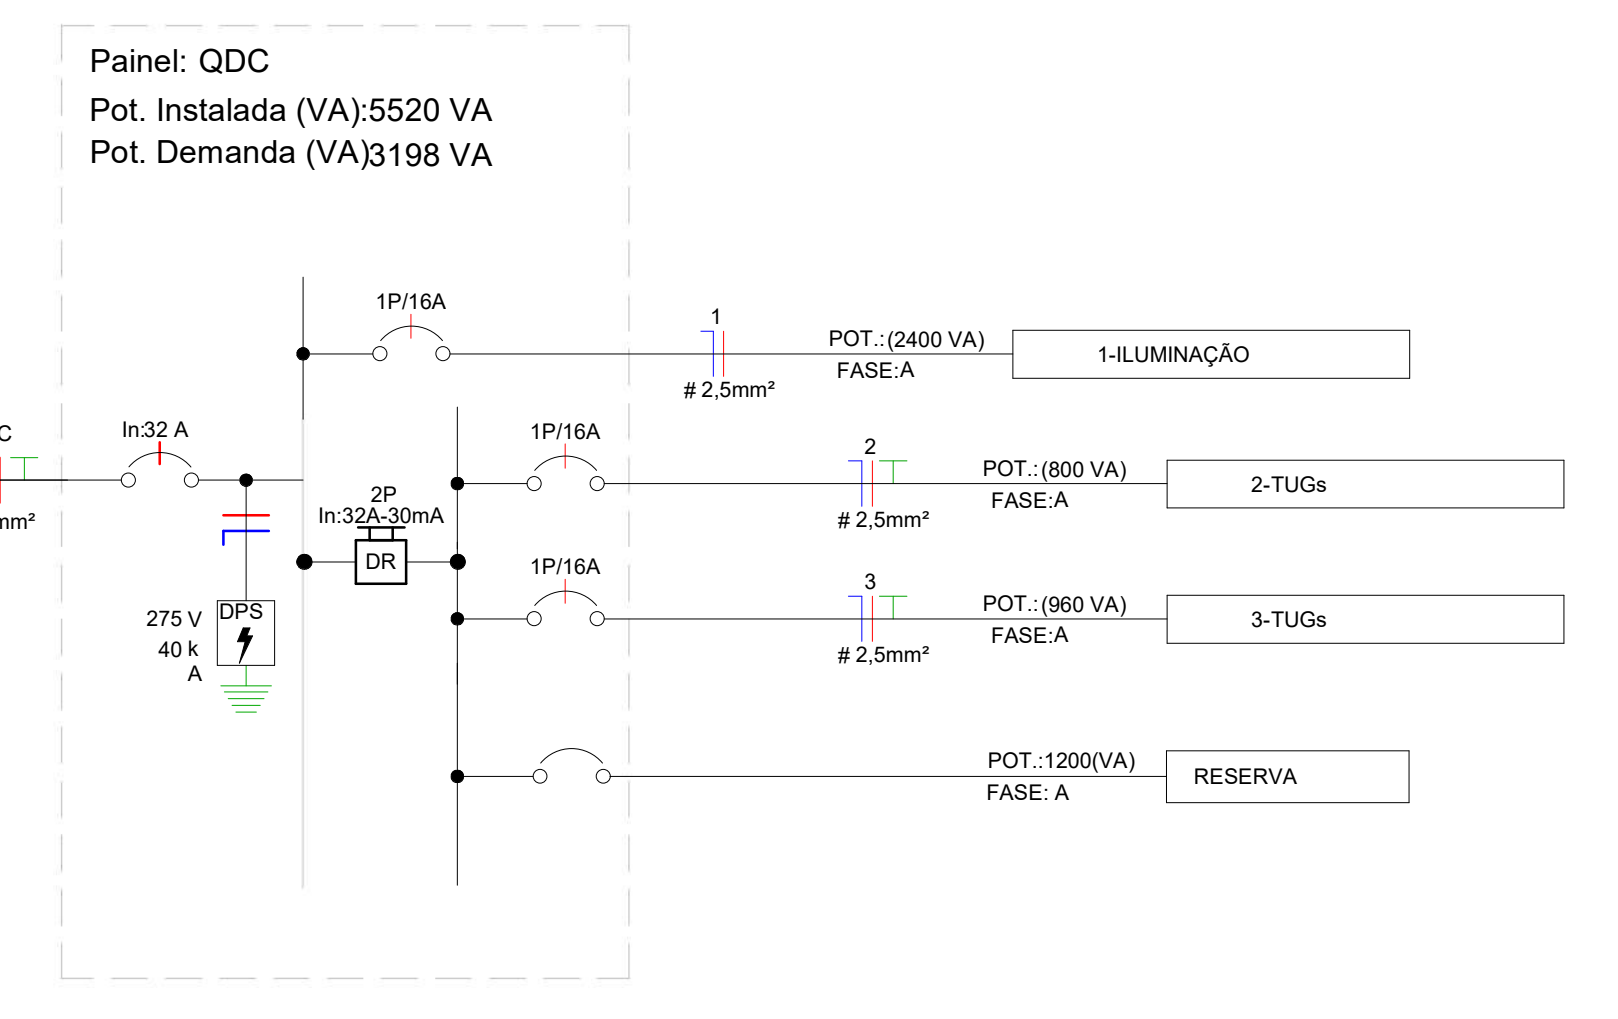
Painel: QDC
Pot. Instalada (VA):5520 VA
Pot. Demanda (VA)3198 VA

1P/16A
1
POT.:(2400 VA)
FASE:A
1-ILUMINAÇÃO
# 2,5mm²

C
mm²
In:32 A

1P/16A
2
POT.:(800 VA)
FASE:A
2-TUGs
# 2,5mm²

2P
In:32A-30mA
DR

1P/16A
3
POT.:(960 VA)
FASE:A
3-TUGs
# 2,5mm²

275 V
40 k
A
DPS

POT.:1200(VA)
FASE: A
RESERVA